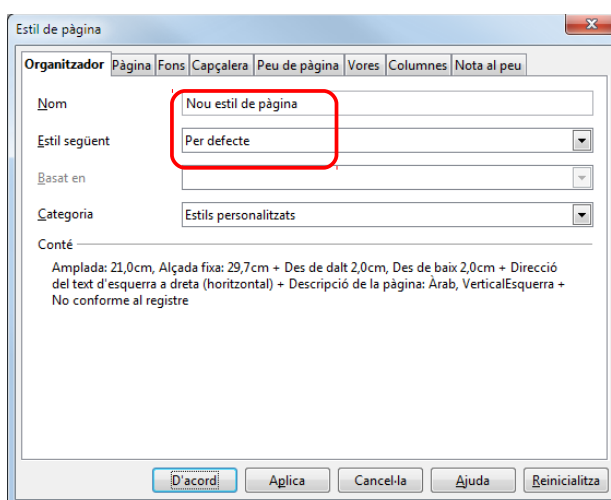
Estil de pàgina

Organitzador | Pàgina | Fons | Capçalera | Peu de pàgina | Vores | Columnes | Nota al peu

Nom
Nou estil de pàgina

Estil següent
Per defecte

Basat en

Categoria
Estils personalitzats

Conté

Amplada: 21,0cm, Alçada fixa: 29,7cm + Des de dalt 2,0cm, Des de baix 2,0cm + Direcció del text d'esquerra a dreta (horitzontal) + Descripció de la pàgina: Àrab, VerticalEsquerra + No conforme al registre

D'acord | Aplica | Cancel·la | Ajuda | Reinicialitza